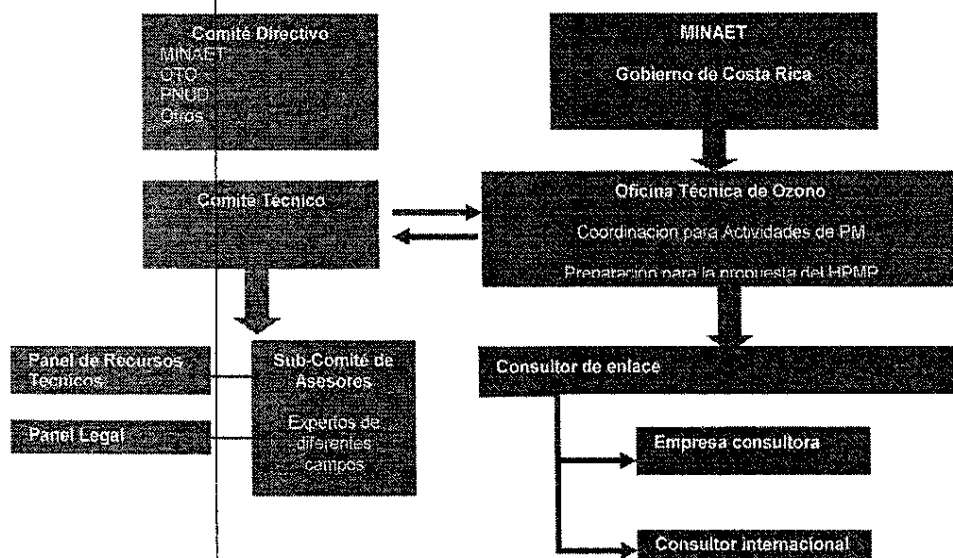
Comité Directivo
MINAET
OTO
PNUD
Otros

MINAET

Gobierno de Costa Rica

Comité Técnico

Oficina Técnica de Ozono

Coordinación para Actividades de PM

Preparación para la propuesta del HPMP

Panel de Recursos Técnicos

Panel Legal

Sub-Comité de Asesores

Expertos de diferentes campos

Consultor de enlace

Empresa consultora

Consultor internacional